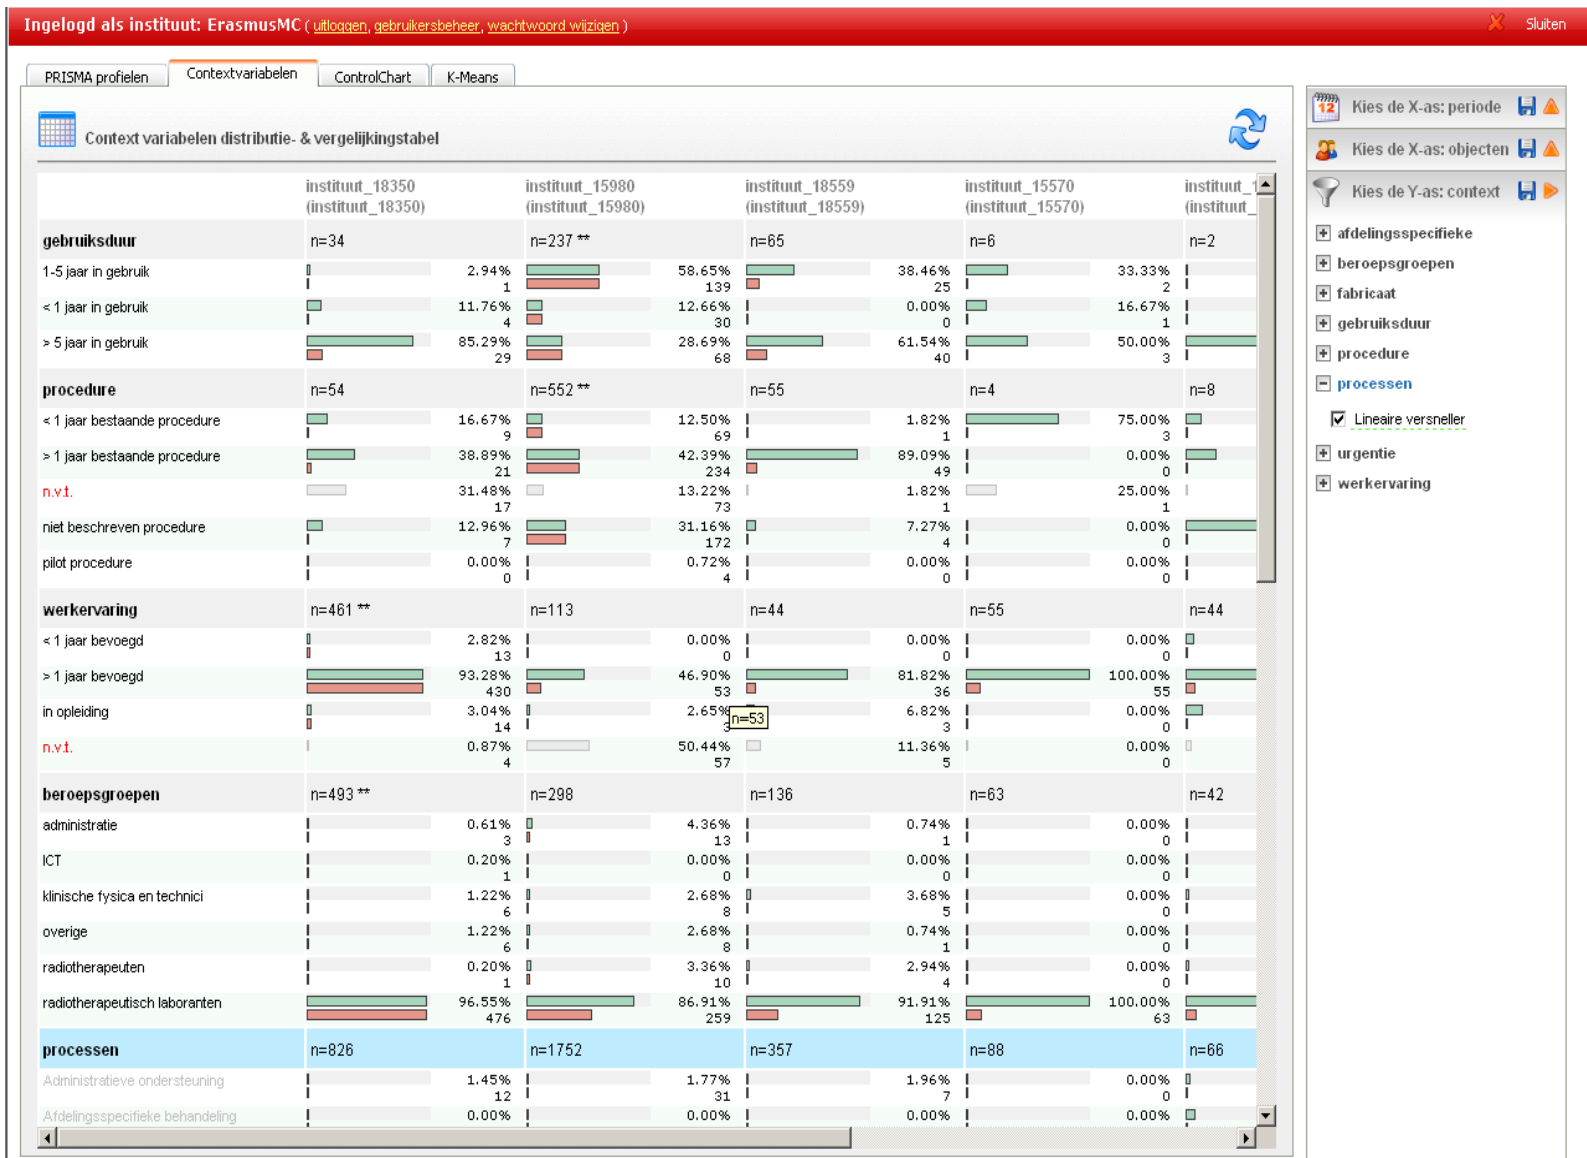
Ingelogd als instituut: ErasmusMC ( uitloggen, gebruikersbeheer, wachtwoord wijzigen )

Sluiten

PRISMA profielen | Contextvariabelen | ControlChart | K-Means

Context variabelen distributie- & vergelijkingstabel

| | instituut_18350 (instituut_18350) | instituut_15980 (instituut_15980) | instituut_18559 (instituut_18559) | instituut_15570 (instituut_15570) | instituut_ (instituut_ |
|---|---|---|---|---|---|
| **gebruiksduur** | n=34 | n=237 ** | n=65 | n=6 | n=2 |
| 1-5 jaar in gebruik | 2.94% 1 | 58.65% 139 | 38.46% 25 | 33.33% 2 | |
| < 1 jaar in gebruik | 11.76% 4 | 12.66% 30 | 0.00% 0 | 16.67% 1 | |
| > 5 jaar in gebruik | 85.29% 29 | 28.69% 68 | 61.54% 40 | 50.00% 3 | |
| **procedure** | n=54 | n=552 ** | n=55 | n=4 | n=8 |
| < 1 jaar bestaande procedure | 16.67% 9 | 12.50% 69 | 1.82% 1 | 75.00% 3 | |
| > 1 jaar bestaande procedure | 38.89% 21 | 42.39% 234 | 89.09% 49 | 0.00% 0 | |
| n.v.t. | 31.48% 17 | 13.22% 73 | 1.82% 1 | 25.00% 1 | |
| niet beschreven procedure | 12.96% 7 | 31.16% 172 | 7.27% 4 | 0.00% 0 | |
| pilot procedure | 0.00% 0 | 0.72% 4 | 0.00% 0 | 0.00% 0 | |
| **werkervaring** | n=461 ** | n=113 | n=44 | n=55 | n=44 |
| < 1 jaar bevoegd | 2.82% 13 | 0.00% 0 | 0.00% 0 | 0.00% 0 | |
| > 1 jaar bevoegd | 93.28% 430 | 46.90% 53 | 81.82% 36 | 100.00% 55 | |
| in opleiding | 3.04% 14 | 2.65% 3 n=53 | 6.82% 3 | 0.00% 0 | |
| n.v.t. | 0.87% 4 | 50.44% 57 | 11.36% 5 | 0.00% 0 | |
| **beroepsgroepen** | n=493 ** | n=298 | n=136 | n=63 | n=42 |
| administratie | 0.61% 3 | 4.36% 13 | 0.74% 1 | 0.00% 0 | |
| ICT | 0.20% 1 | 0.00% 0 | 0.00% 0 | 0.00% 0 | |
| klinische fysica en technici | 1.22% 6 | 2.68% 8 | 3.68% 5 | 0.00% 0 | |
| overige | 1.22% 6 | 2.68% 8 | 0.74% 1 | 0.00% 0 | |
| radiotherapeuten | 0.20% 1 | 3.36% 10 | 2.94% 4 | 0.00% 0 | |
| radiotherapeutisch laboranten | 96.55% 476 | 86.91% 259 | 91.91% 125 | 100.00% 63 | |
| **processen** | n=826 | n=1752 | n=357 | n=88 | n=66 |
| Administratieve ondersteuning | 1.45% 12 | 1.77% 31 | 1.96% 7 | 0.00% 0 | |
| Afdelingsspecifieke behandeling | 0.00% | 0.00% | 0.00% | 0.00% | |

Kies de X-as: periode
Kies de X-as: objecten
Kies de Y-as: context

afdelingsspecifieke
beroepsgroepen
fabricaat
gebruiksduur
procedure
processen
Lineaire versneller
urgentie
werkervaring